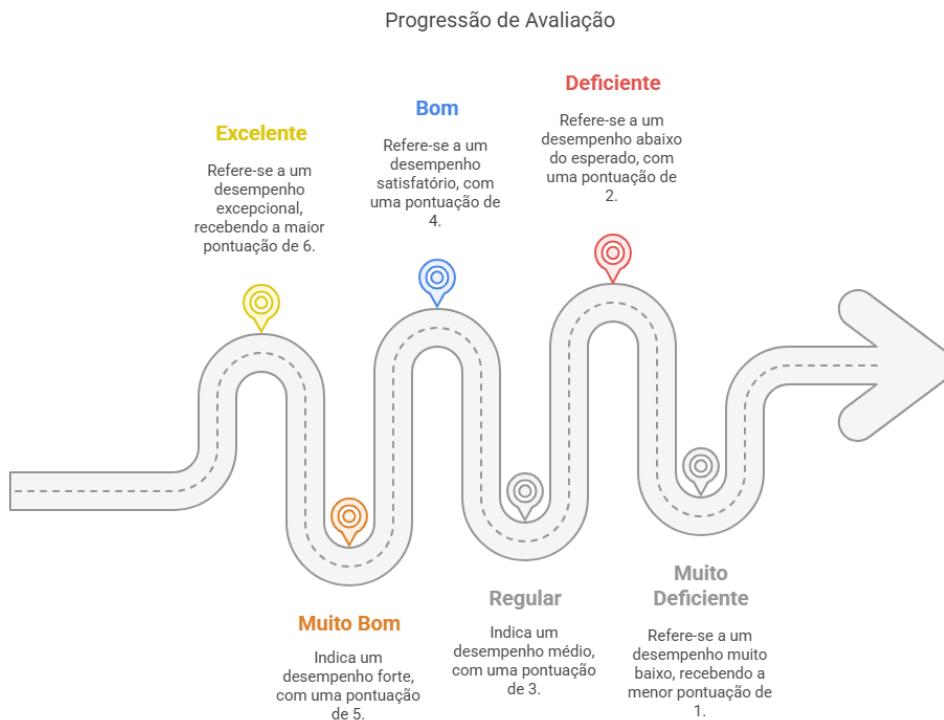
Progressão de Avaliação

Excelente

Refere-se a um desempenho excepcional, recebendo a maior pontuação de 6.

Bom

Refere-se a um desempenho satisfatório, com uma pontuação de 4.

Deficiente

Refere-se a um desempenho abaixo do esperado, com uma pontuação de 2.

Muito Bom

Indica um desempenho forte, com uma pontuação de 5.

Regular

Indica um desempenho médio, com uma pontuação de 3.

Muito Deficiente

Refere-se a um desempenho muito baixo, recebendo a menor pontuação de 1.